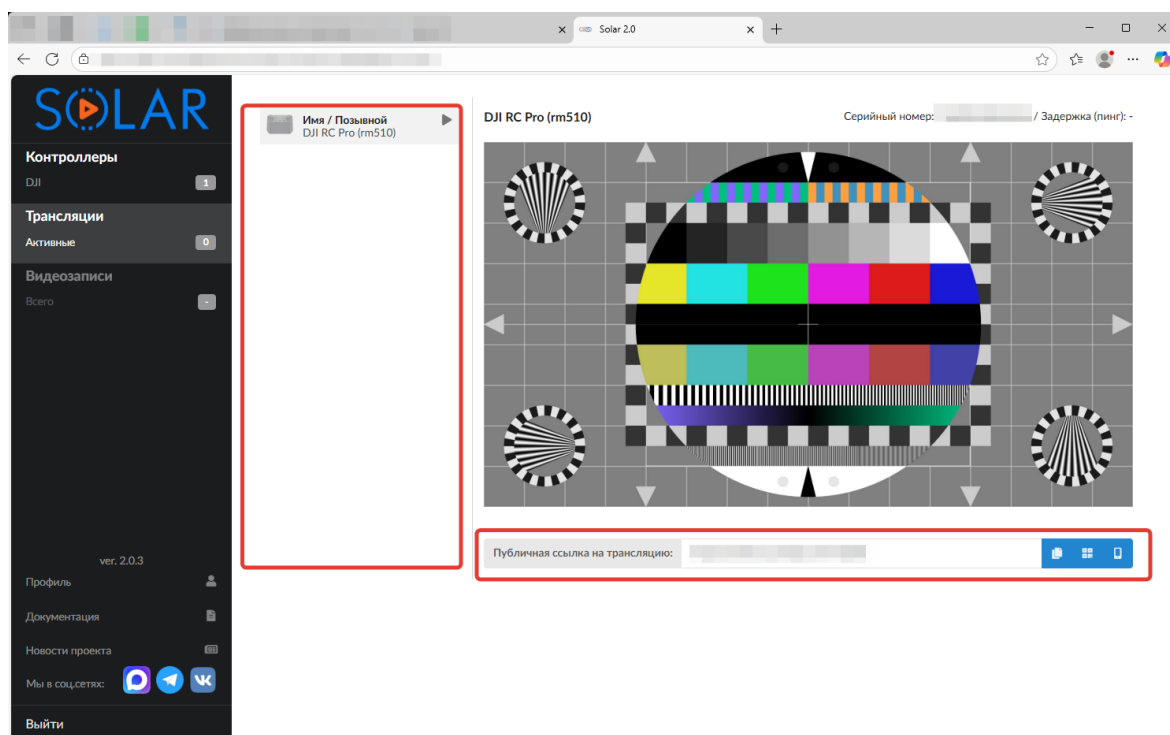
Solar 2.0

SOLAR

Контроллеры

DJI 1

Трансляции

Активные 0

Видеозаписи

Всего -

ver. 2.0.3

Профиль

Документация

Новости проекта

Мы в соц.сетях:

Выйти

Имя / Позывной
DJI RC Pro (rm510)

DJI RC Pro (rm510)

Серийный номер: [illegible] / Задержка (пинг): -

Публичная ссылка на трансляцию: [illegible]